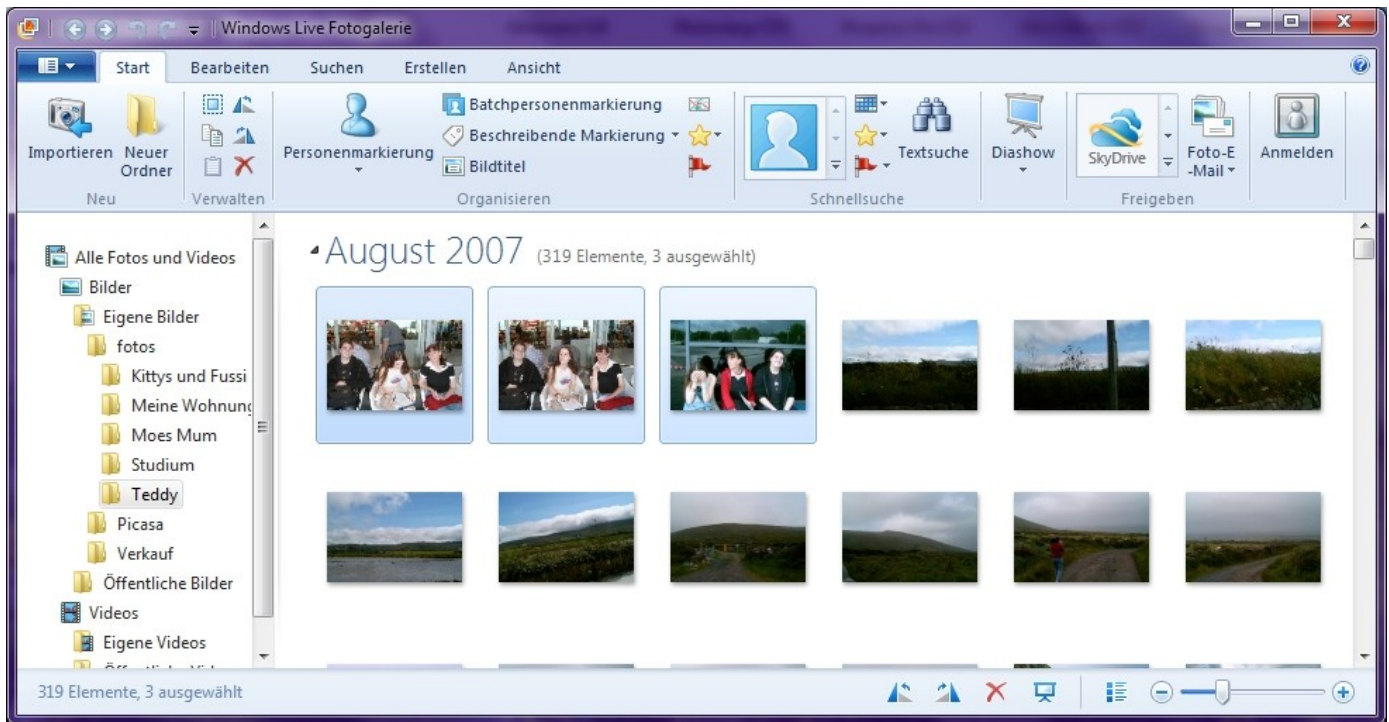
Windows Live Fotogalerie

Start Bearbeiten Suchen Erstellen Ansicht

Importieren Neuer Ordner
Neu
Verwalten
Personenmarkierung
Batchpersonenmarkierung
Beschreibende Markierung
Bildtitel
Organisieren
Textsuche
Schnellsuche
Diashow
SkyDrive
Foto-E-Mail
Freigeben
Anmelden

Alle Fotos und Videos
Bilder
Eigene Bilder
fotos
Kittys und Fussi
Meine Wohnung
Moes Mum
Studium
Teddy
Picasa
Verkauf
Öffentliche Bilder
Videos
Eigene Videos
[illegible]

August 2007 (319 Elemente, 3 ausgewählt)

319 Elemente, 3 ausgewählt